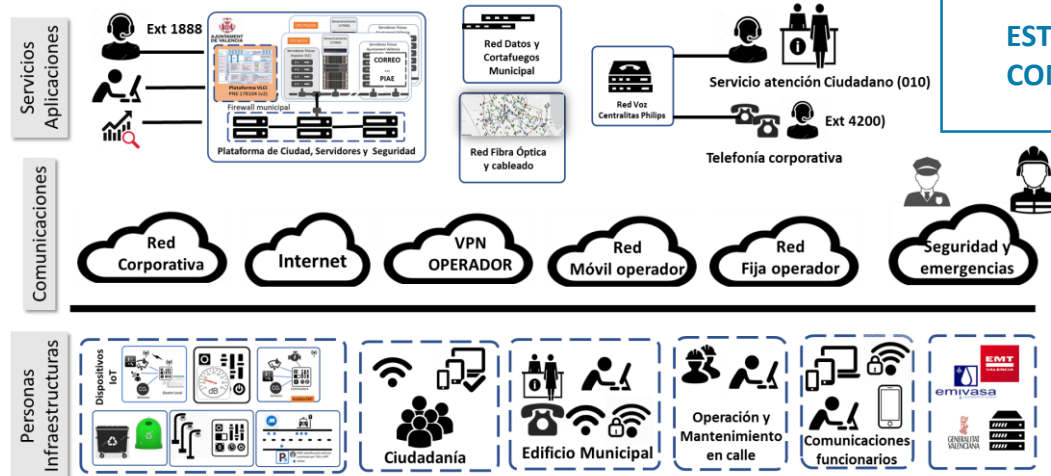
Servicios Aplicaciones

Ext 1888

AJUNTAMENT DE VALÈNCIA

Plataforma VLCi

CORREO

PIAE

Firewall municipal

Plataforma de Ciudad, Servidores y Seguridad

Red Datos y Cortafuegos Municipal

Red Fibra Óptica y cableado

Red Voz Centralitas Philips

Servicio atención Ciudadano (010)

Ext 4200)

Telefonía corporativa

EST

COI

Comunicaciones

Red Corporativa

Internet

VPN OPERADOR

Red Móvil operador

Red Fija operador

Seguridad y emergencias

Personas Infraestructuras

Dispositivos IoT

Ciudadanía

Edificio Municipal

Operación y Mantenimiento en calle

Comunicaciones funcionarios

EMT VALENCIA

emivasa

GENERALITAT VALENCIANA